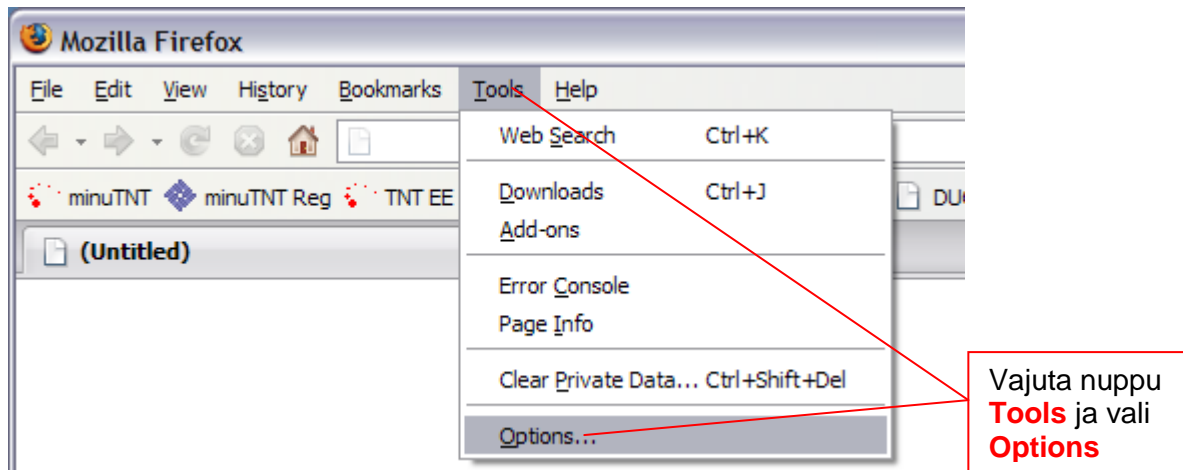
Mozilla Firefox

File Edit View History Bookmarks Tools Help

minuTNT minuTNT Reg TNT EE DU

(Untitled)

Web Search Ctrl+K

Downloads Ctrl+J

Add-ons

Error Console

Page Info

Clear Private Data... Ctrl+Shift+Del

Options...

Vajuta nuppu **Tools** ja vali **Options**